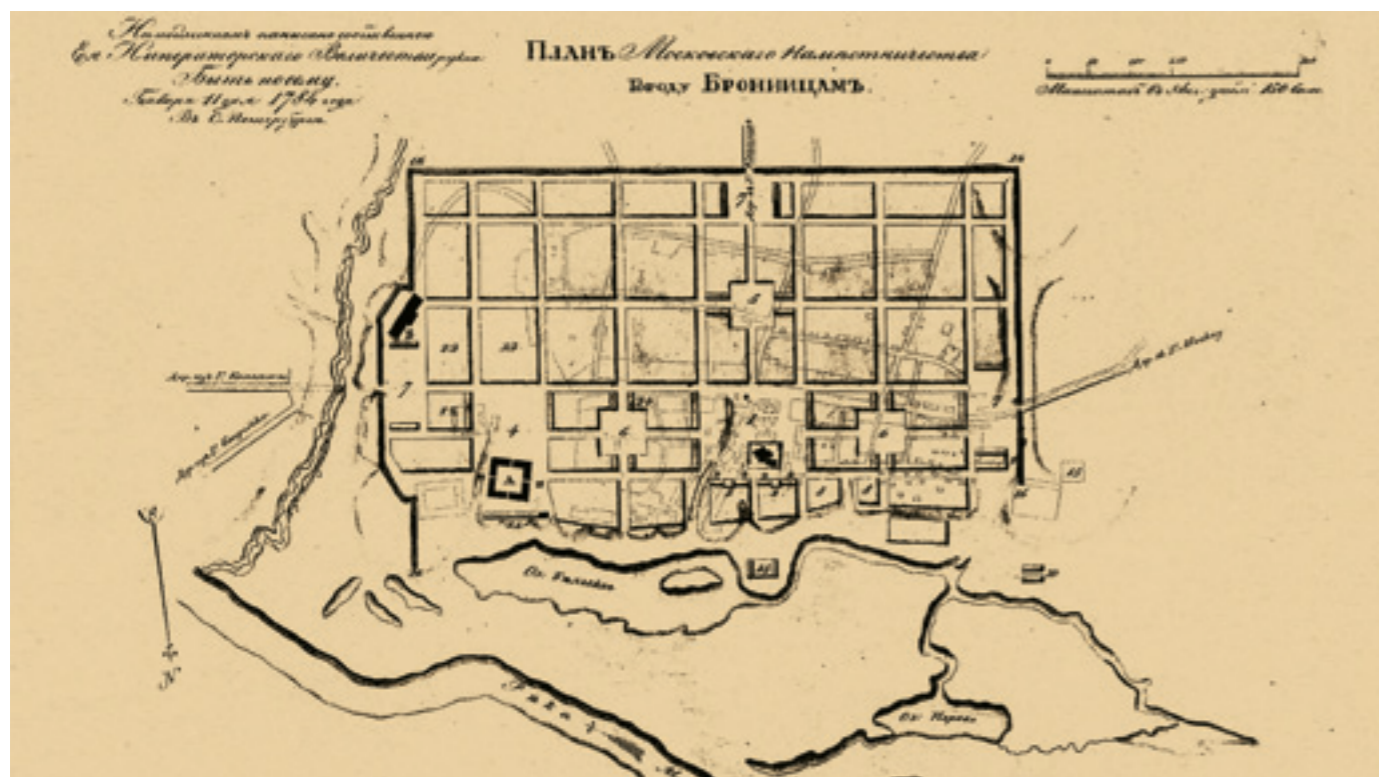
На подлинномъ написано собственною Ея Императорскаго Величества рукою
Быть посему.
Генваря 11 уля 1784 года
Въ С. Петербургѣ.

ПЛАНЪ Московскаго Намѣстничества Городу БРОННИЦАМЪ.

Масштабъ въ дюймѣ 150 саж.

Дорога къ Г. Коломнѣ

Дорога къ Г. Серпухову

Дорога къ Г. Москвѣ

Оз. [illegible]

Оз. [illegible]

Рѣка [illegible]

N.